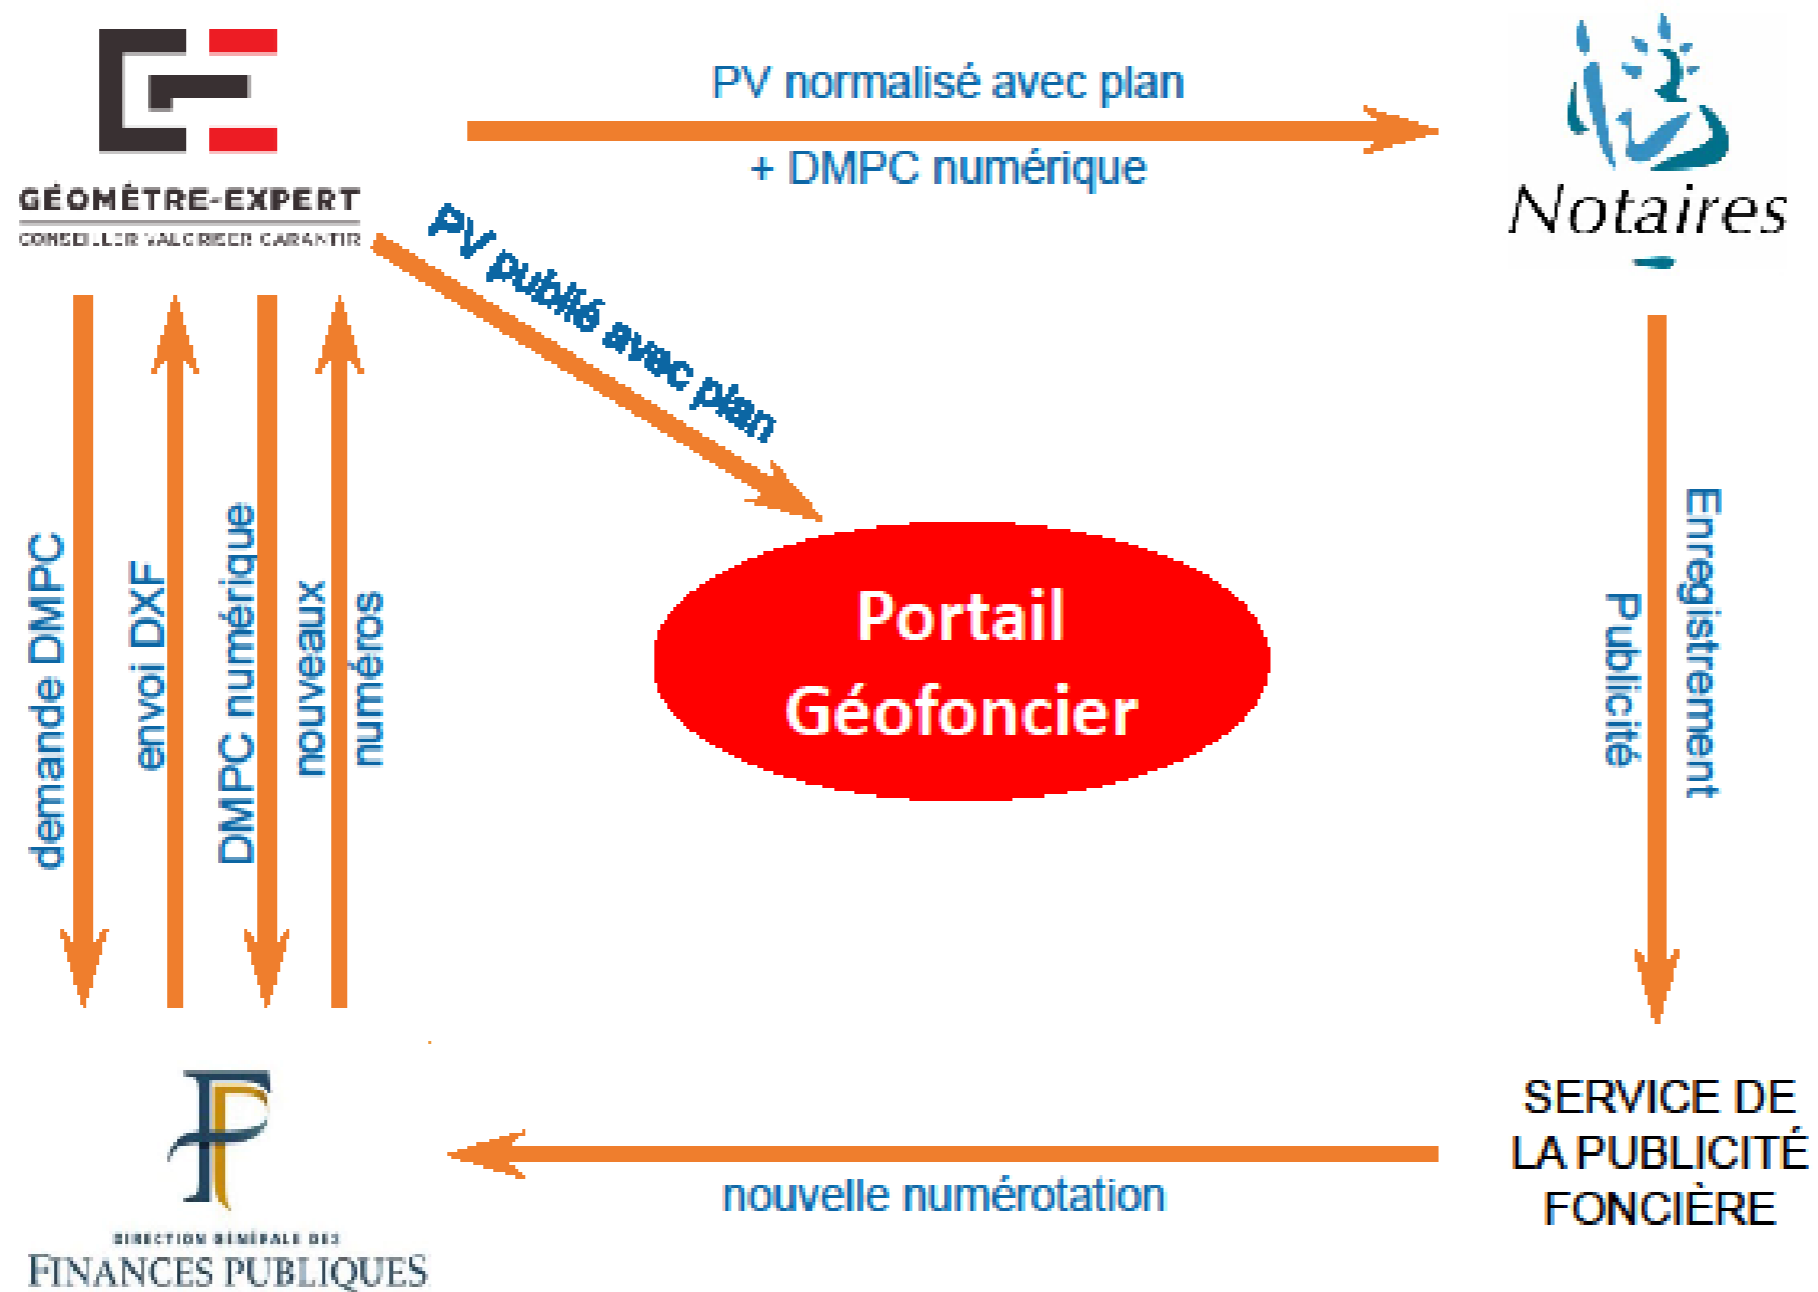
GÉOMÈTRE-EXPERT
CONSEILLER VALORISER GARANTIR

PV normalisé avec plan
+ DMPC numérique

Notaires

PV publié avec plan

demande DMPC
envoi DXF
DMPC numérique
nouveaux numéros

Portail Géofoncier

Enregistrement
Publicité

DIRECTION GÉNÉRALE DES
FINANCES PUBLIQUES

nouvelle numérotation

SERVICE DE LA PUBLICITÉ FONCIÈRE